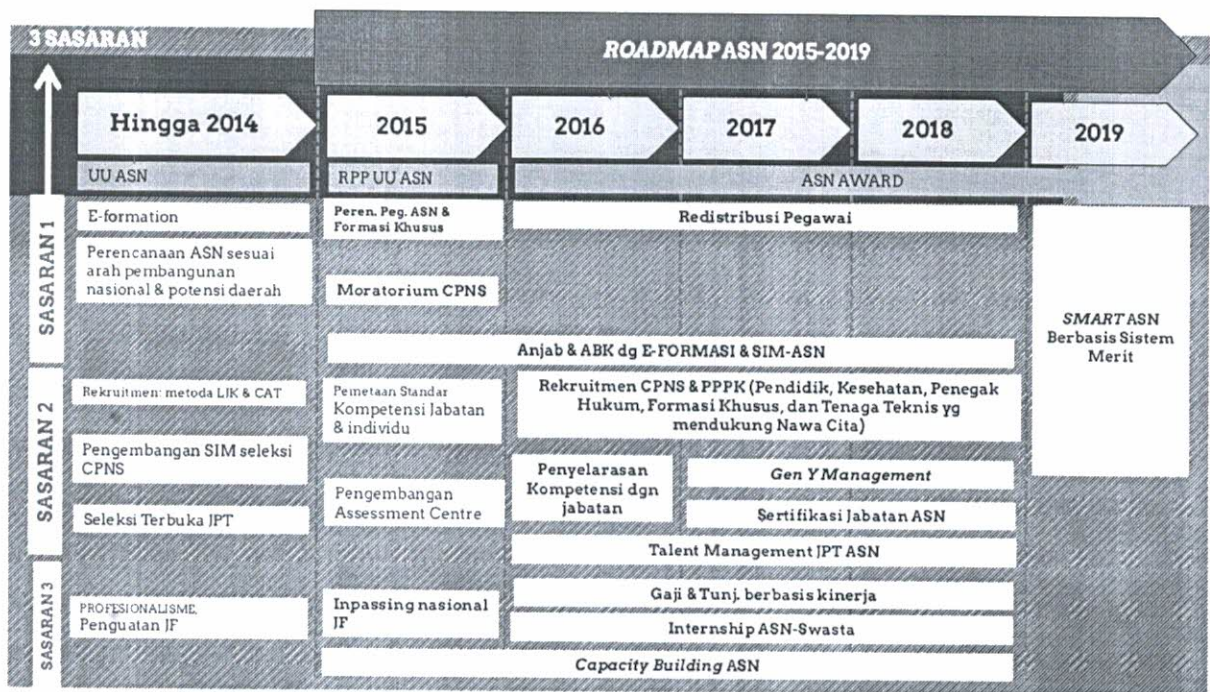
3 SASARAN

*ROADMAP* ASN 2015-2019

Hingga 2014

2015

2016

2017

2018

2019

UU ASN

RPP UU ASN

ASN AWARD

SASARAN 1

E-formation

Peren. Peg. ASN & Formasi Khusus

Redistribusi Pegawai

Perencanaan ASN sesuai arah pembangunan nasional & potensi daerah

Moratorium CPNS

Anjab & ABK dg E-FORMASI & SIM-ASN

*SMART* ASN Berbasis Sistem Merit

SASARAN 2

Rekruitmen: metoda LJK & CAT

Pemetaan Standar Kompetensi Jabatan & individu

Rekruitmen CPNS & PPPK (Pendidik, Kesehatan, Penegak Hukum, Formasi Khusus, dan Tenaga Teknis yg mendukung Nawa Cita)

Pengembangan SIM seleksi CPNS

Pengembangan Assessment Centre

Penyelarasan Kompetensi dgn jabatan

*Gen Y Management*

Sertifikasi Jabatan ASN

Seleksi Terbuka JPT

Talent Management JPT ASN

SASARAN 3

PROFESIONALISME, Penguatan JF

Inpassing nasional JF

Gaji & Tunj. berbasis kinerja

Internship ASN-Swasta

*Capacity Building* ASN